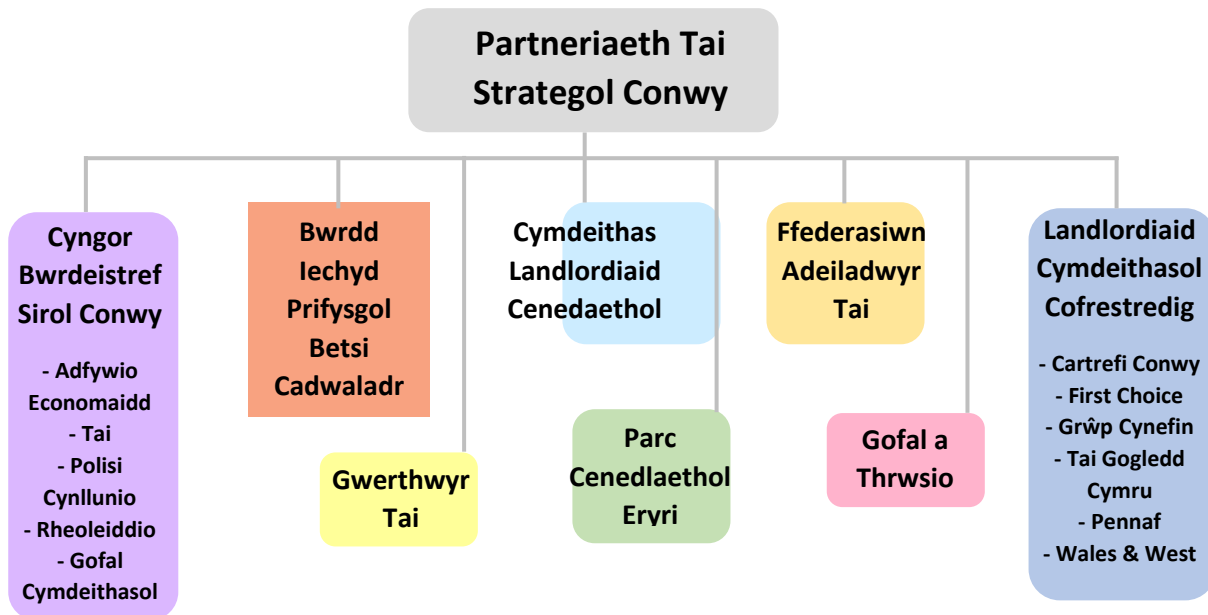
Partneriaeth Tai Strategol Conwy

Cyngor Bwrdeistref Sirol Conwy

- Adfywio Economaidd
- Tai
- Polisi Cynllunio
- Rheoleiddio
- Gofal Cymdeithasol

Bwrdd Iechyd Prifysgol Betsi Cadwaladr

Gwerthwyr Tai

Cymdeithas Landlordiaid Cenedaethol

Parc Cenedlaethol Eryri

Ffederasiwn Adeiladwyr Tai

Gofal a Thrwsio

Landlordiaid Cymdeithasol Cofrestredig

- Cartrefi Conwy
- First Choice
- Grŵp Cynefin
- Tai Gogledd Cymru
- Pennaf
- Wales & West